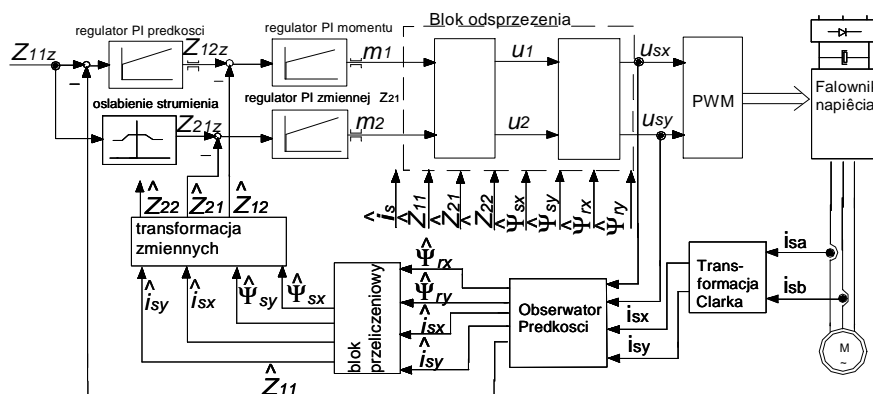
regulator PI predkosci

regulator PI momentu

Blok odsprzezenia

$Z_{11z}$

$Z_{12z}$

$m_1$

$u_1$

$u_{sx}$

PWM

Falownik napięcia

oslabienie strumienia

regulator PI zmiennej $Z_{21}$

$Z_{21z}$

$m_2$

$u_2$

$u_{sy}$

$\hat{Z}_{22}$ $\hat{Z}_{21}$ $\hat{Z}_{12}$

$\hat{i}_s$ $\hat{Z}_{11}$ $\hat{Z}_{21}$ $\hat{Z}_{22}$ $\hat{\Psi}_{sx}$ $\hat{\Psi}_{sy}$ $\hat{\Psi}_{rx}$ $\hat{\Psi}_{ry}$

transformacja zmiennych

$\hat{\Psi}_{rx}$

$\hat{\Psi}_{ry}$

$\hat{i}_{sx}$

$\hat{i}_{sy}$

blok przeliczeniowy

$\hat{i}_{sy}$ $\hat{i}_{sx}$ $\hat{\Psi}_{sy}$ $\hat{\Psi}_{sx}$

Obserwator Predkosci

$i_{sx}$

$i_{sy}$

Transformacja Clarka

$i_{sa}$

$i_{sb}$

M
~

$\hat{Z}_{11}$